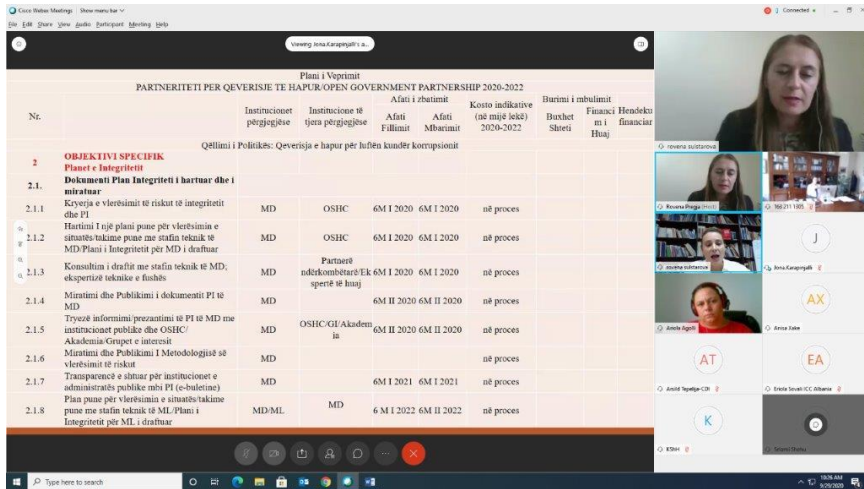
Cisco Webex Meetings | Show menu bar
File Edit Share View Audio Participant Meeting Help

Connected

Viewing Jona Karapinjalli's a...

Plani i Veprimit
PARTNERITETI PER QEVERISJE TE HAPUR/OPEN GOVERNMENT PARTNERSHIP 2020-2022

| Nr. | | Institucionet përgjegjëse | Institucione të tjera përgjegjëse | Afati i zbatimit: Afati Fillimit | Afati Mbarimit | Kosto indikative (në mijë lekë) 2020-2022 | Burimi i mbulimit: Buxhet Shteti | Financim i Huaj | Hendeku financiar |
|---|---|---|---|---|---|---|---|---|---|
| | Qëllimi i Politikës: Qeverisja e hapur për luftën kundër korrupsionit | | | | | | | | |
| 2 | OBJEKTIVI SPECIFIK Planet e Integritetit | | | | | | | | |
| 2.1. | Dokumenti Plan Integriteti i hartuar dhe i miratuar | | | | | | | | |
| 2.1.1 | Kryerja e vlerësimit të riskut të integritetit dhe PI | MD | OSHC | 6M I 2020 | 6M I 2020 | në proces | | | |
| 2.1.2 | Hartimi I një plani pune për vlerësimin e situatës/takime pune me stafin teknik të MD/Plani i Integritetit për MD i draftuar | MD | OSHC | 6M I 2020 | 6M I 2020 | në proces | | | |
| 2.1.3 | Konsultim i draftit me stafin teknik të MD; ekspertizë teknike e fushës | MD | Partnerë ndërkombëtarë/Eksperte të huaj | 6M I 2020 | 6M I 2020 | në proces | | | |
| 2.1.4 | Miratimi dhe Publikimi i dokumentit PI të MD | MD | | 6M II 2020 | 6M II 2020 | në proces | | | |
| 2.1.5 | Tryezë informimi/prezantimi të PI të MD me institucionet publike dhe OSHC/ Akademia/Grupet e interesit | MD | OSHC/GI/Akademia | 6M II 2020 | 6M II 2020 | në proces | | | |
| 2.1.6 | Miratimi dhe Publikimi I Metodologjisë së vlerësimit të riskut | MD | | | | në proces | | | |
| 2.1.7 | Transparencë e shtuar për institucionet e administratës publike mbi PI (e-buletine) | MD | | 6M I 2021 | 6M I 2021 | në proces | | | |
| 2.1.8 | Plan pune për vlerësimin e situatës/takime pune me stafin teknik të ML/Plani i Integritetit për ML i draftuar | MD/ML | MD | 6 M I 2022 | 6M II 2022 | në proces | | | |

rovena sulstarova
Rovena Pregja (Host)
Tel 211 1105
J
rovena sulstarova
Jona Karapinjalli
Ariola Agolli
AX
Arniza Xake
AT
Arnild Tepelija-CDI
EA
Erinda Sovati ICC Albania
K
KSHH
Selami Xhelku

Type here to search
10:26 AM
9/29/2020